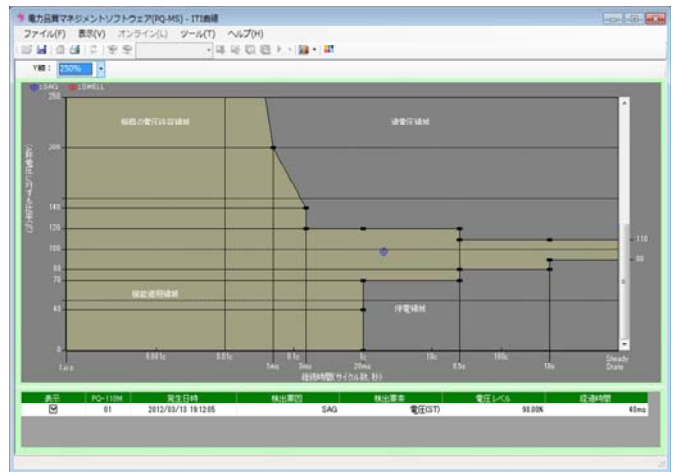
電力品質マネジメントソフトウェア(PQ-MS) - ITI曲線

ファイル(F) 表示(V) オンライン(L) ツール(T) ヘルプ(H)

Y軸: 250%

SAG SWELL

250

短期の電圧許容領域

過電圧領域

200

公称電圧に対する比率(%)

140

120

100

90

70

40

0

許容使用領域

停電領域

110

90

1μs 0.001c 0.01c 1ms 0.1c 3ms 20ms 1c 10c 0.5s 100c 10s Steady State

経過時間(サイクル数, 秒)

| 表示 | PQ-110M | 発生日時 | 検出要因 | 検出要素 | 電圧レベル | 経過時間 |
|---|---|---|---|---|---|---|
| ☑ | 01 | 2012/03/13 19:12:05 | SAG | 電圧(ST) | 98.00% | 60ms |